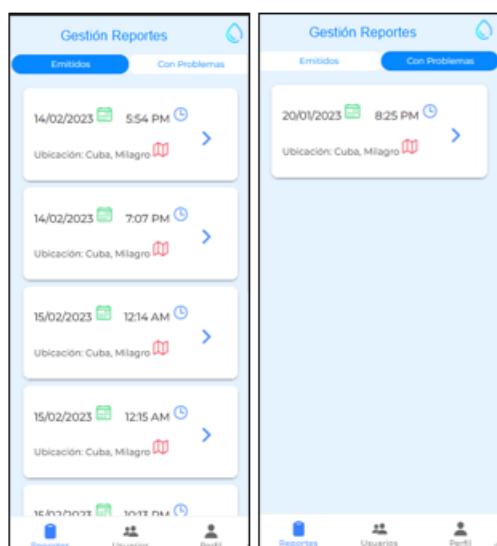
Gestión Reportes

Emitidos

Con Problemas

14/02/2023 5:54 PM

Ubicación: Cuba, Milagro

14/02/2023 7:07 PM

Ubicación: Cuba, Milagro

15/02/2023 12:14 AM

Ubicación: Cuba, Milagro

15/02/2023 12:15 AM

Ubicación: Cuba, Milagro

15/02/2023 10:13 PM

Reportes Usuarios Perfil

Gestión Reportes

Emitidos

Con Problemas

20/01/2023 8:25 PM

Ubicación: Cuba, Milagro

Reportes Usuarios Perfil